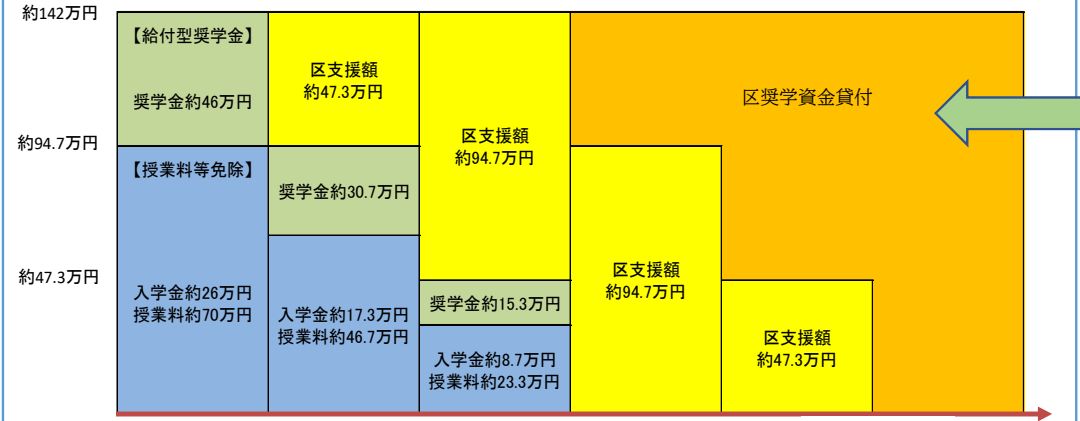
約142万円

約94.7万円

約47.3万円

【給付型奨学金】

奨学金約46万円

【授業料等免除】

入学金約26万円
授業料約70万円

区支援額
約47.3万円

奨学金約30.7万円

入学金約17.3万円
授業料約46.7万円

区支援額
約94.7万円

奨学金約15.3万円

入学金約8.7万円
授業料約23.3万円

区奨学資金貸付

区支援額
約94.7万円

区支援額
約47.3万円